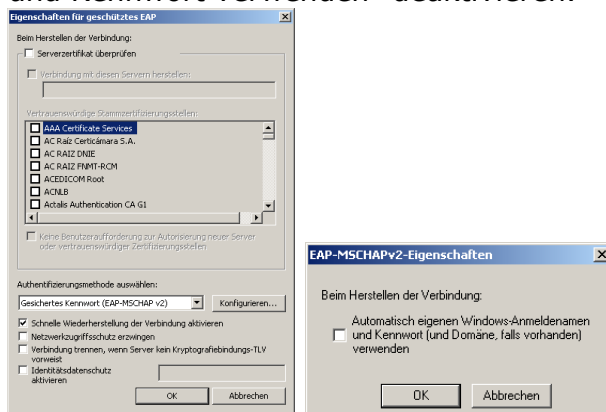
und Kennwort verwenden" deaktivieren.

Eigenschaften für geschütztes EAP

Beim Herstellen der Verbindung:

Serverzertifikat überprüfen

Verbindung mit diesen Servern herstellen:

Vertrauenswürdige Stammzertifizierungsstellen:

AAA Certificate Services
AC Raiz Certicámara S.A.
AC RAIZ DNIE
AC RAIZ FNMT-RCM
ACEDICOM Root
ACNLB
Actalis Authentication CA G1

Keine Benutzeraufforderung zur Autorisierung neuer Server oder vertrauenswürdiger Zertifizierungsstellen

Authentifizierungsmethode auswählen:

Gesichertes Kennwort (EAP-MSCHAP v2)

Konfigurieren...

Schnelle Wiederherstellung der Verbindung aktivieren

Netzwerkzugriffsschutz erzwingen

Verbindung trennen, wenn Server kein Kryptografiebindungs-TLV vorweist

Identitätsdatenschutz aktivieren

OK

Abbrechen

EAP-MSCHAPv2-Eigenschaften

Beim Herstellen der Verbindung:

Automatisch eigenen Windows-Anmeldenamen und Kennwort (und Domäne, falls vorhanden) verwenden

OK

Abbrechen